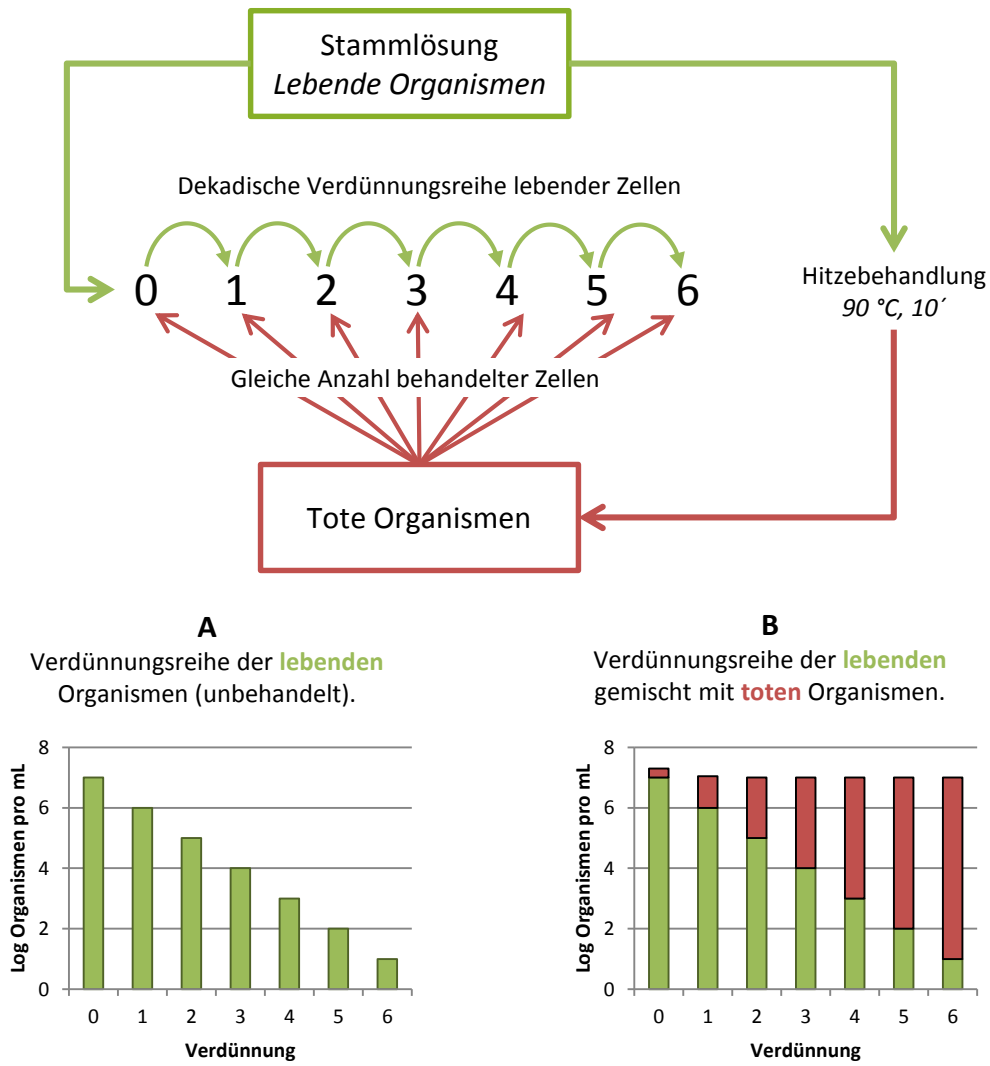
Stammlösung
*Lebende Organismen*

Dekadische Verdünnungsreihe lebender Zellen

0 1 2 3 4 5 6

Hitzebehandlung
*90 °C, 10´*

Gleiche Anzahl behandelter Zellen

Tote Organismen

**A**
Verdünnungsreihe der **lebenden** Organismen (unbehandelt).

8
6
4
2
0
**Log Organismen pro mL**
0 1 2 3 4 5 6
**Verdünnung**

**B**
Verdünnungsreihe der **lebenden** gemischt mit **toten** Organismen.

8
6
4
2
0
**Log Organismen pro mL**
0 1 2 3 4 5 6
**Verdünnung**